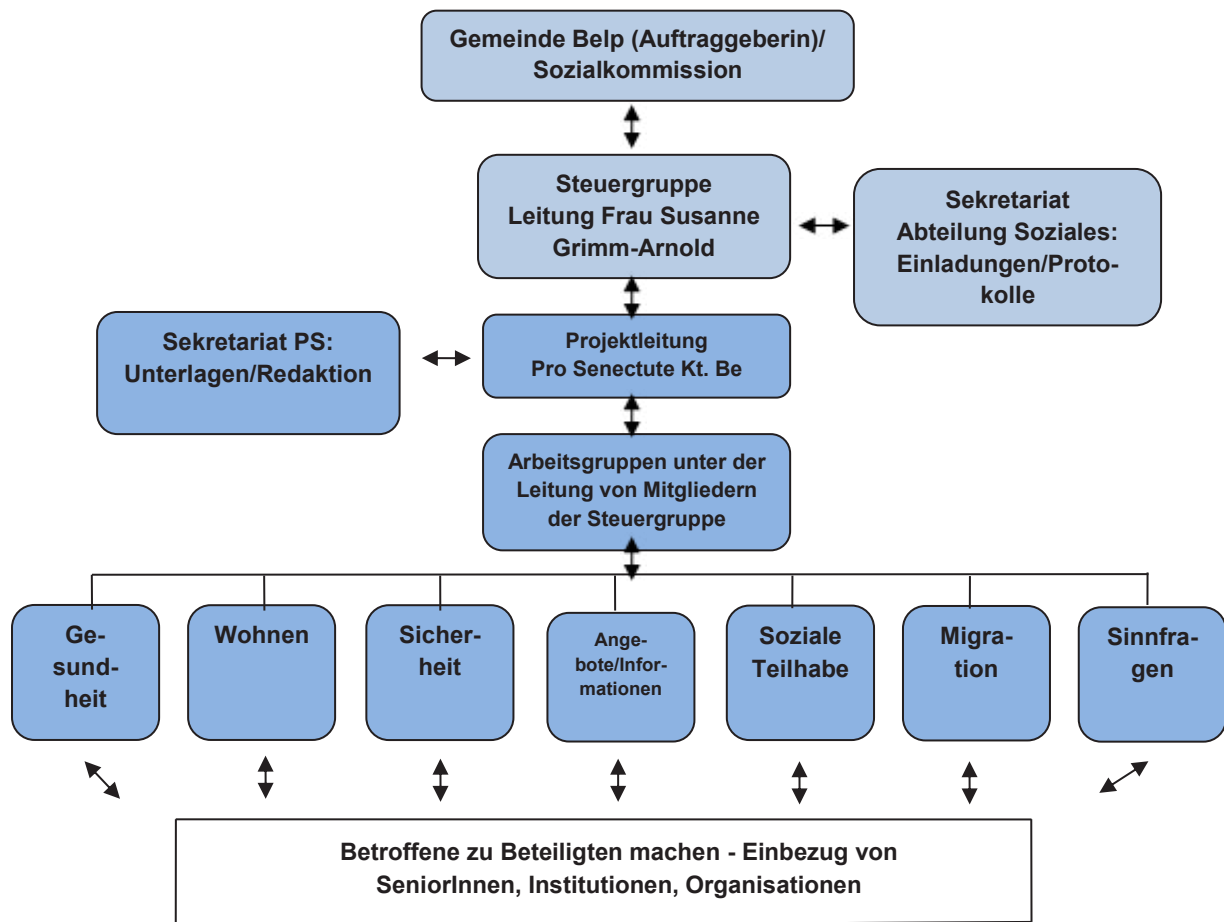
Gemeinde Belp (Auftraggeberin)/ Sozialkommission

Steuergruppe Leitung Frau Susanne Grimm-Arnold

Sekretariat Abteilung Soziales: Einladungen/Protokolle

Sekretariat PS: Unterlagen/Redaktion

Projektleitung Pro Senectute Kt. Be

Arbeitsgruppen unter der Leitung von Mitgliedern der Steuergruppe

Gesundheit

Wohnen

Sicherheit

Angebote/Informationen

Soziale Teilhabe

Migration

Sinnfragen

Betroffene zu Beteiligten machen - Einbezug von SeniorInnen, Institutionen, Organisationen